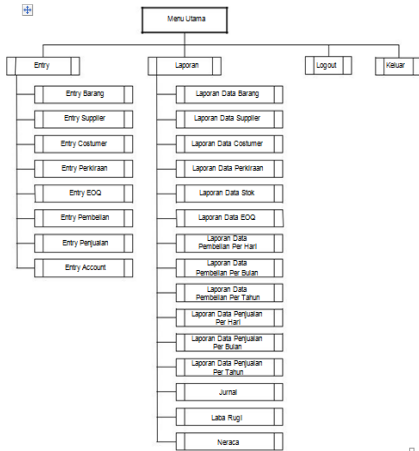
Menu Utama

Entry

Entry Barang

Entry Supplier

Entry Costumer

Entry Perkiraan

Entry EOQ

Entry Pembelian

Entry Penjualan

Entry Account

Laporan

Laporan Data Barang

Laporan Data Supplier

Laporan Data Costumer

Laporan Data Perkiraan

Laporan Data Stok

Laporan Data EOQ

Laporan Data Pembelian Per Hari

Laporan Data Pembelian Per Bulan

Laporan Data Pembelian Per Tahun

Laporan Data Penjualan Per Hari

Laporan Data Penjualan Per Bulan

Laporan Data Penjualan Per Tahun

Jurnal

Laba Rugi

Neraca

Logout

Keluar